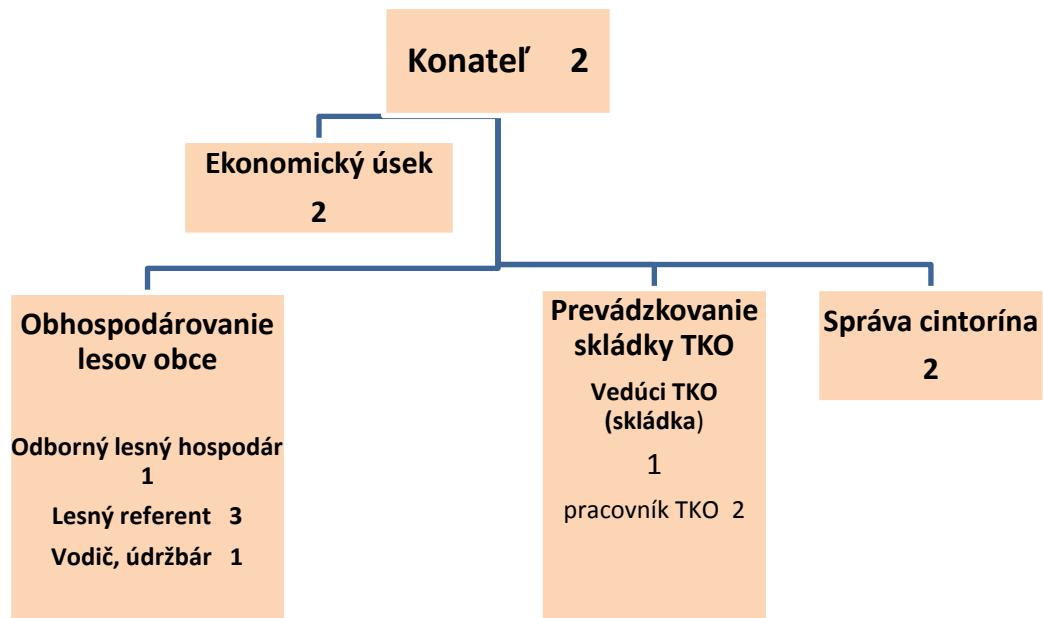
Konateľ 2

Ekonomický úsek
2

Obhospodárovanie lesov obce

Odborný lesný hospodár 1

Lesný referent 3

Vodič, údržbár 1

Prevádzkovanie skládky TKO

Vedúci TKO (skládka)

1

pracovník TKO 2

Správa cintorína
2